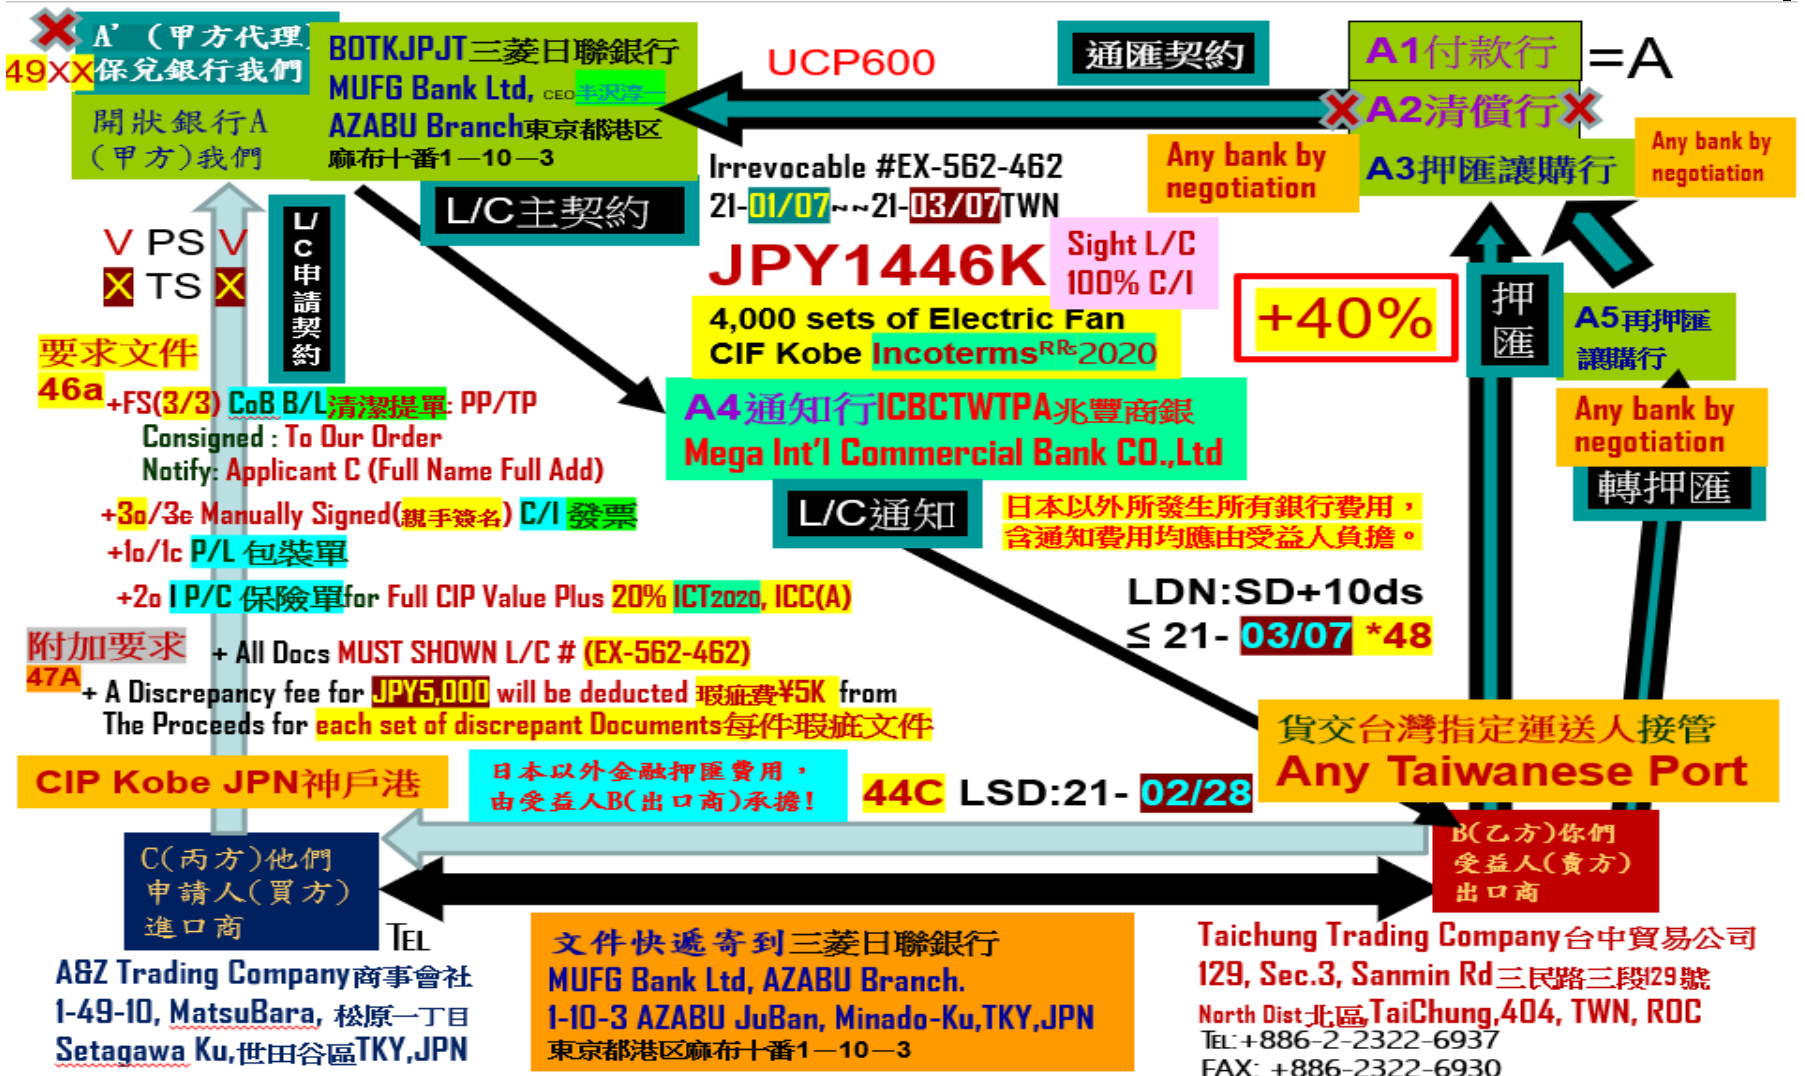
A'（甲方代理
49XX保兌銀行我們
開狀銀行A
（甲方）我們

BOTKJPJT三菱日聯銀行
MUFG Bank Ltd, CEO半沢淳一
AZABU Branch東京都港区
麻布十番1—10—3

UCP600

通匯契約

A1付款行 =A
A2清償行
A3押匯讓購行

Any bank by negotiation

Any bank by negotiation

Irrevocable #EX-562-462
21-01/07~~21-03/07TWN

L/C主契約

V PS V
TS

L/C申請契約

JPY1446K

Sight L/C
100% C/I

+40%

押匯

A5再押匯讓購行

4,000 sets of Electric Fan
CIF Kobe Incoterms$^{RR}$2020

要求文件
46a
+FS(3/3) CoB B/L清潔提單: PP/TP
Consigned : To Our Order
Notify: Applicant C (Full Name Full Add)
+3o/3c Manually Signed(親手簽名) C/I 發票
+1o/1c P/L 包裝單
+2o I P/C 保險單for Full CIP Value Plus 20% ICT2020, ICC(A)

A4通知行ICBCTWTPA兆豐商銀
Mega Int'l Commercial Bank CO.,Ltd

Any bank by negotiation

轉押匯

L/C通知

日本以外所發生所有銀行費用，含通知費用均應由受益人負擔。

LDN:SD+10ds
≤ 21- 03/07 *48

附加要求
47A
+ All Docs MUST SHOWN L/C # (EX-562-462)
+ A Discrepancy fee for JPY5,000 will be deducted 瑕疵費¥5K from The Proceeds for each set of discrepant Documents每件瑕疵文件

貨交台灣指定運送人接管
Any Taiwanese Port

CIP Kobe JPN神戶港

日本以外金融押匯費用，由受益人B(出口商)承擔！

44C LSD:21- 02/28

C(丙方)他們
申請人(買方)
進口商

B(乙方)你們
受益人(賣方)
出口商

TEL
A&Z Trading Company商事會社
1-49-10, MatsuBara, 松原一丁目
Setagawa Ku,世田谷區TKY,JPN

文件快遞寄到三菱日聯銀行
MUFG Bank Ltd, AZABU Branch.
1-10-3 AZABU JuBan, Minado-Ku,TKY,JPN
東京都港区麻布十番1—10—3

Taichung Trading Company台中貿易公司
129, Sec.3, Sanmin Rd三民路三段29號
North Dist北區TaiChung,404, TWN, ROC
TEL:+886-2-2322-6937
FAX: +886-2322-6930